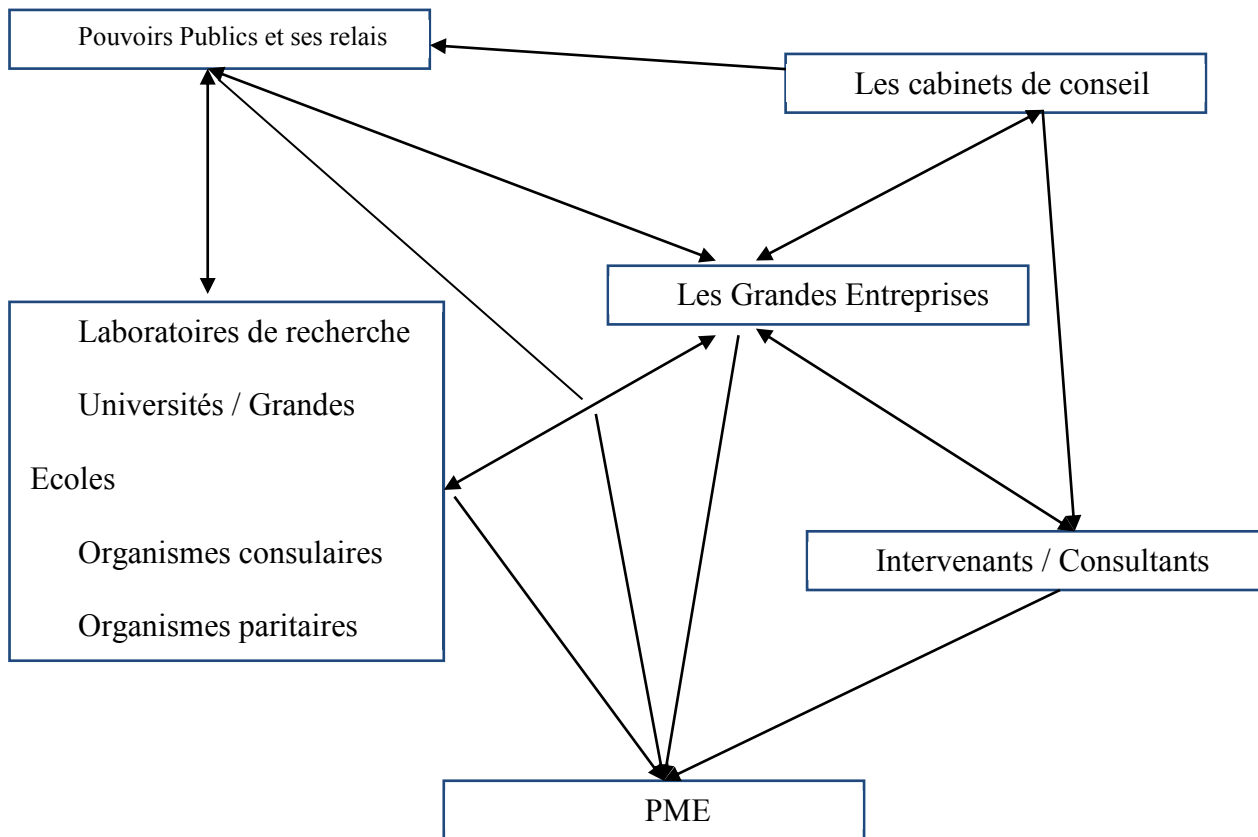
Pouvoirs Publics et ses relais

Les cabinets de conseil

Les Grandes Entreprises

Laboratoires de recherche

Universités / Grandes Ecoles

Organismes consulaires

Organismes paritaires

Intervenants / Consultants

PME